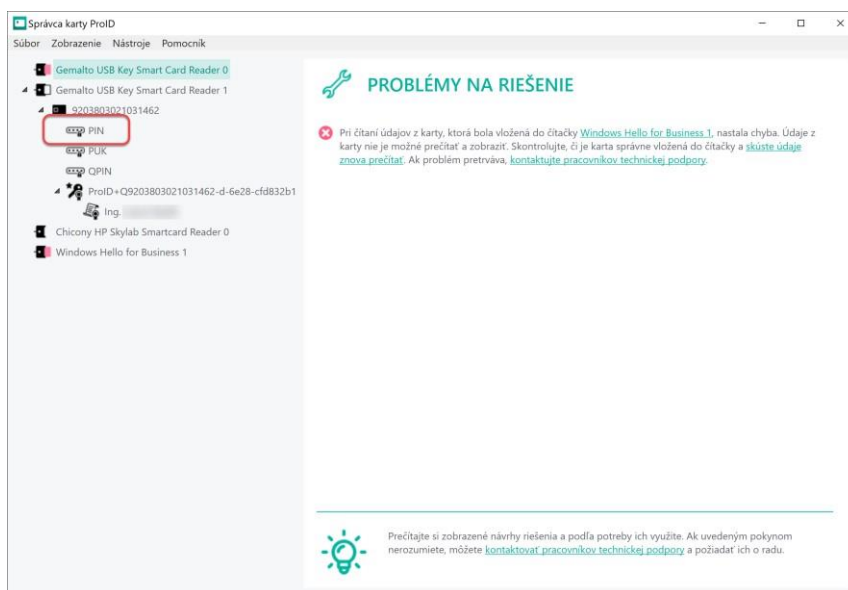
Správca karty ProID

Súbor Zobrazenie Nástroje Pomocník

Gemalto USB Key Smart Card Reader 0
Gemalto USB Key Smart Card Reader 1
9203803021031462
PIN
PUK
QPIN
ProID+Q9203803021031462-d-6e28-cfd832b1
Ing. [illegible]
Chicony HP Skylab Smartcard Reader 0
Windows Hello for Business 1

PROBLÉMY NA RIEŠENIE

Pri čítaní údajov z karty, ktorá bola vložená do čítačky Windows Hello for Business 1, nastala chyba. Údaje z karty nie je možné prečítať a zobraziť. Skontrolujte, či je karta správne vložená do čítačky a skúste údaje znova prečítať. Ak problém pretrváva, kontaktujte pracovníkov technickej podpory.

Prečítajte si zobrazené návrhy riešenia a podľa potreby ich využite. Ak uvedeným pokynom nerozumiete, môžete kontaktovať pracovníkov technickej podpory a požiadať ich o radu.